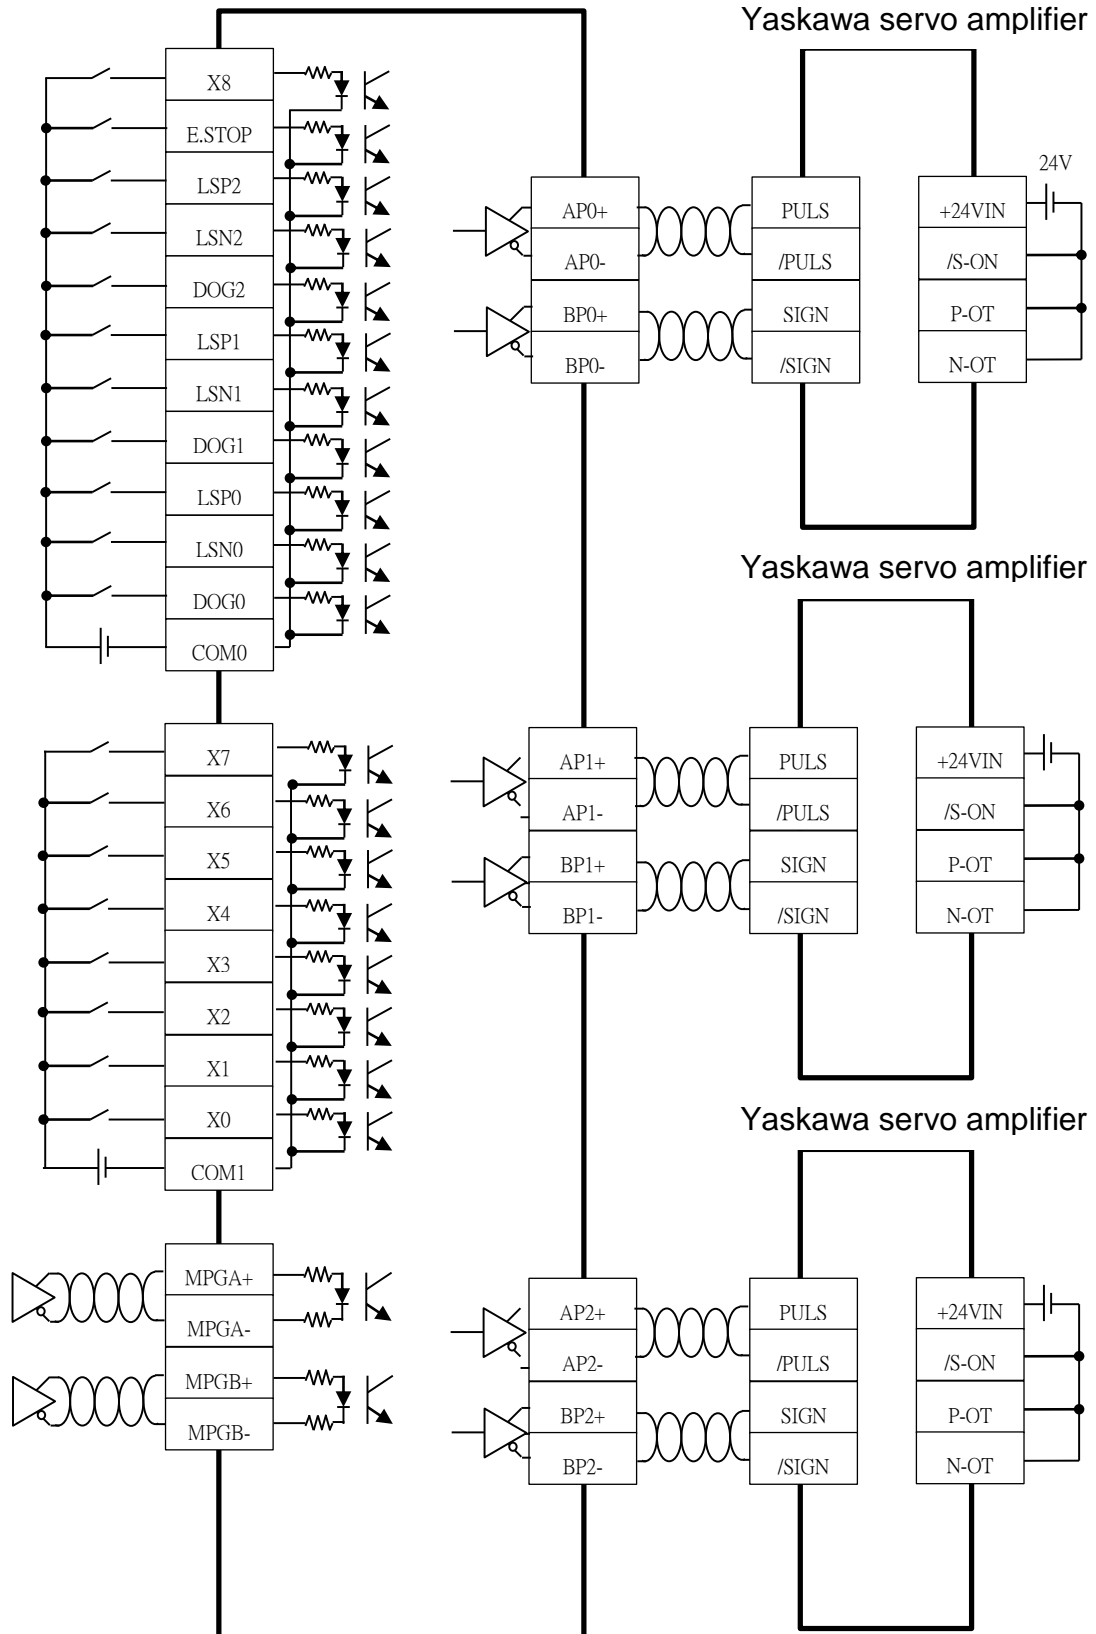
Yaskawa servo amplifier

X8
E.STOP
LSP2
LSN2
DOG2
LSP1
LSN1
DOG1
LSP0
LSN0
DOG0
COM0

24V

AP0+
AP0-
BP0+
BP0-

PULS
/PULS
SIGN
/SIGN

+24VIN
/S-ON
P-OT
N-OT

Yaskawa servo amplifier

X7
X6
X5
X4
X3
X2
X1
X0
COM1

AP1+
AP1-
BP1+
BP1-

PULS
/PULS
SIGN
/SIGN

+24VIN
/S-ON
P-OT
N-OT

Yaskawa servo amplifier

MPGA+
MPGA-
MPGB+
MPGB-

AP2+
AP2-
BP2+
BP2-

PULS
/PULS
SIGN
/SIGN

+24VIN
/S-ON
P-OT
N-OT